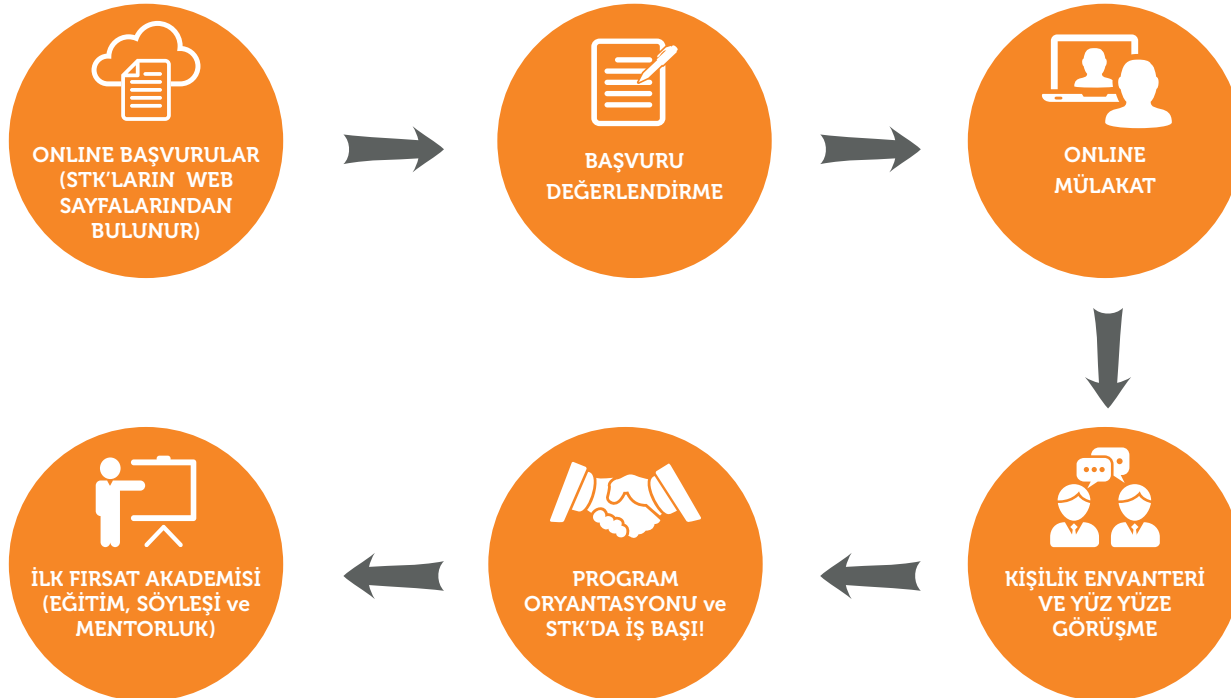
ONLINE BAŞVURULAR (STK'LARIN WEB SAYFALARINDAN BULUNUR)

BAŞVURU DEĞERLENDİRME

ONLINE MÜLAKAT

KİŞİLİK ENVANTERİ VE YÜZ YÜZE GÖRÜŞME

PROGRAM ORYANTASYONU ve STK'DA İŞ BAŞI!

İLK FIRSAT AKADEMİSİ (EĞİTİM, SÖYLEŞİ ve MENTORLUK)